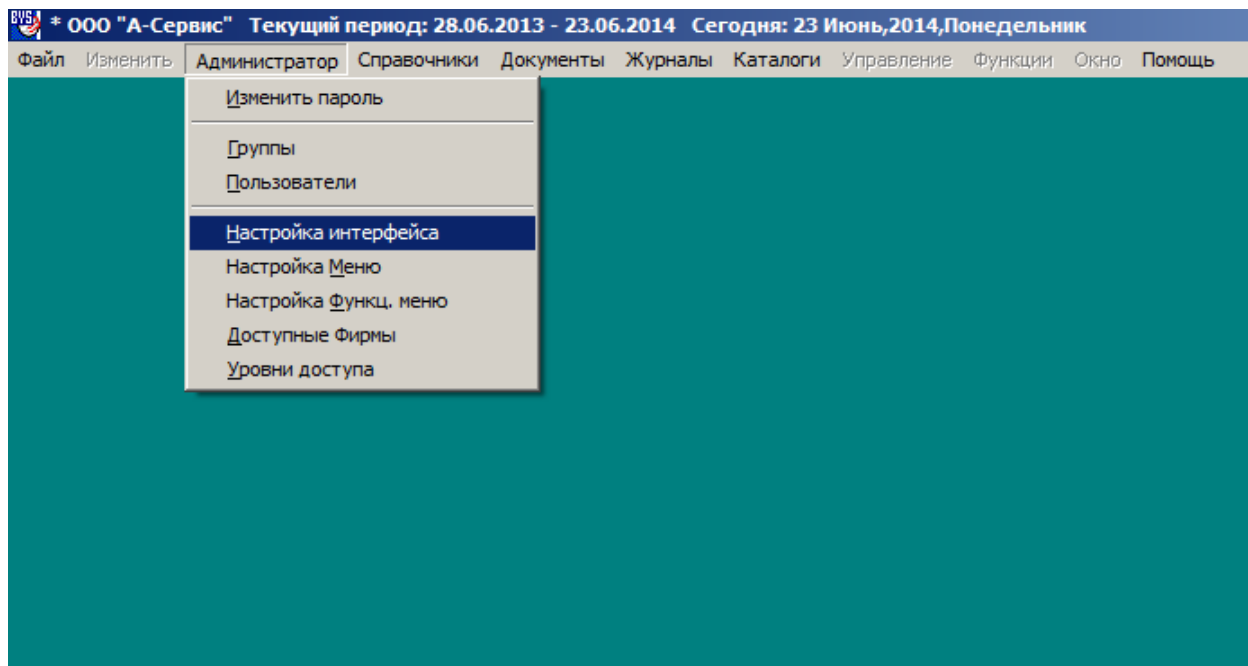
BVS * ООО "А-Сервис" Текущий период: 28.06.2013 - 23.06.2014 Сегодня: 23 Июнь,2014,Понедельник

Файл Изменить Администратор Справочники Документы Журналы Каталоги Управление Функции Окно Помощь

Изменить пароль

Группы
Пользователи

Настройка интерфейса
Настройка Меню
Настройка Функц. меню
Доступные Фирмы
Уровни доступа